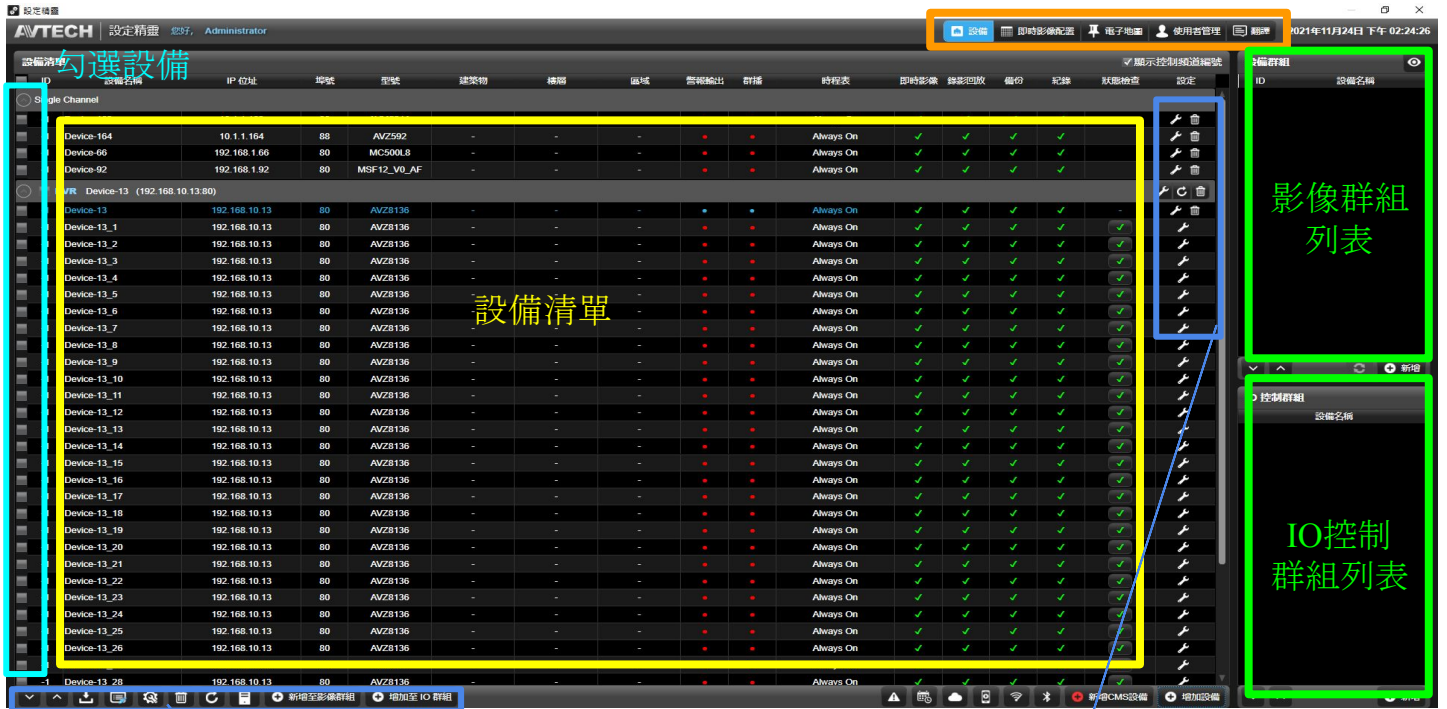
設定精靈

AVTECH | 設定精靈 您好, Administrator

設備 即時影像配置 電子地圖 使用者管理 翻譯 2021年11月24日 下午 02:24:26

設備清單 勾選設備

顯示控制頻道編號

| ID | 設備名稱 | IP 位址 | 埠號 | 型號 | 建築物 | 樓層 | 區域 | 警報輸出 | 群播 | 時程表 | 即時影像 | 錄影回放 | 備份 | 紀錄 | 狀態檢查 | 設定 |
|---|---|---|---|---|---|---|---|---|---|---|---|---|---|---|---|---|
| Single Channel | | | | | | | | | | | | | | | | |
| | Device-164 | 10.1.1.164 | 88 | AVZ592 | - | - | - | ● | ● | Always On | ✓ | ✓ | ✓ | ✓ | | |
| | Device-66 | 192.168.1.66 | 80 | MC500L8 | - | - | - | ● | ● | Always On | ✓ | ✓ | ✓ | ✓ | | |
| | Device-92 | 192.168.1.92 | 80 | MSF12_V0_AF | - | - | - | ● | ● | Always On | ✓ | ✓ | ✓ | ✓ | | |
| VR Device-13 (192.168.10.13:80) | | | | | | | | | | | | | | | | |
| | Device-13 | 192.168.10.13 | 80 | AVZ8136 | - | - | - | ● | ● | Always On | ✓ | ✓ | ✓ | ✓ | - | |
| | Device-13_1 | 192.168.10.13 | 80 | AVZ8136 | - | - | - | ● | ● | Always On | ✓ | ✓ | ✓ | ✓ | ✓ | |
| | Device-13_2 | 192.168.10.13 | 80 | AVZ8136 | - | - | - | ● | ● | Always On | ✓ | ✓ | ✓ | ✓ | ✓ | |
| | Device-13_3 | 192.168.10.13 | 80 | AVZ8136 | - | - | - | ● | ● | Always On | ✓ | ✓ | ✓ | ✓ | ✓ | |
| | Device-13_4 | 192.168.10.13 | 80 | AVZ8136 | - | - | - | ● | ● | Always On | ✓ | ✓ | ✓ | ✓ | ✓ | |
| | Device-13_5 | 192.168.10.13 | 80 | AVZ8136 | - | - | - | ● | ● | Always On | ✓ | ✓ | ✓ | ✓ | ✓ | |
| | Device-13_6 | 192.168.10.13 | 80 | AVZ8136 | - | - | - | ● | ● | Always On | ✓ | ✓ | ✓ | ✓ | ✓ | |
| | Device-13_7 | 192.168.10.13 | 80 | AVZ8136 | - | - | - | ● | ● | Always On | ✓ | ✓ | ✓ | ✓ | ✓ | |
| | Device-13_8 | 192.168.10.13 | 80 | AVZ8136 | - | - | - | ● | ● | Always On | ✓ | ✓ | ✓ | ✓ | ✓ | |
| | Device-13_9 | 192.168.10.13 | 80 | AVZ8136 | - | - | - | ● | ● | Always On | ✓ | ✓ | ✓ | ✓ | ✓ | |
| | Device-13_10 | 192.168.10.13 | 80 | AVZ8136 | - | - | - | ● | ● | Always On | ✓ | ✓ | ✓ | ✓ | ✓ | |
| | Device-13_11 | 192.168.10.13 | 80 | AVZ8136 | - | - | - | ● | ● | Always On | ✓ | ✓ | ✓ | ✓ | ✓ | |
| | Device-13_12 | 192.168.10.13 | 80 | AVZ8136 | - | - | - | ● | ● | Always On | ✓ | ✓ | ✓ | ✓ | ✓ | |
| | Device-13_13 | 192.168.10.13 | 80 | AVZ8136 | - | - | - | ● | ● | Always On | ✓ | ✓ | ✓ | ✓ | ✓ | |
| | Device-13_14 | 192.168.10.13 | 80 | AVZ8136 | - | - | - | ● | ● | Always On | ✓ | ✓ | ✓ | ✓ | ✓ | |
| | Device-13_15 | 192.168.10.13 | 80 | AVZ8136 | - | - | - | ● | ● | Always On | ✓ | ✓ | ✓ | ✓ | ✓ | |
| | Device-13_16 | 192.168.10.13 | 80 | AVZ8136 | - | - | - | ● | ● | Always On | ✓ | ✓ | ✓ | ✓ | ✓ | |
| | Device-13_17 | 192.168.10.13 | 80 | AVZ8136 | - | - | - | ● | ● | Always On | ✓ | ✓ | ✓ | ✓ | ✓ | |
| | Device-13_18 | 192.168.10.13 | 80 | AVZ8136 | - | - | - | ● | ● | Always On | ✓ | ✓ | ✓ | ✓ | ✓ | |
| | Device-13_19 | 192.168.10.13 | 80 | AVZ8136 | - | - | - | ● | ● | Always On | ✓ | ✓ | ✓ | ✓ | ✓ | |
| | Device-13_20 | 192.168.10.13 | 80 | AVZ8136 | - | - | - | ● | ● | Always On | ✓ | ✓ | ✓ | ✓ | ✓ | |
| | Device-13_21 | 192.168.10.13 | 80 | AVZ8136 | - | - | - | ● | ● | Always On | ✓ | ✓ | ✓ | ✓ | ✓ | |
| | Device-13_22 | 192.168.10.13 | 80 | AVZ8136 | - | - | - | ● | ● | Always On | ✓ | ✓ | ✓ | ✓ | ✓ | |
| | Device-13_23 | 192.168.10.13 | 80 | AVZ8136 | - | - | - | ● | ● | Always On | ✓ | ✓ | ✓ | ✓ | ✓ | |
| | Device-13_24 | 192.168.10.13 | 80 | AVZ8136 | - | - | - | ● | ● | Always On | ✓ | ✓ | ✓ | ✓ | ✓ | |
| | Device-13_25 | 192.168.10.13 | 80 | AVZ8136 | - | - | - | ● | ● | Always On | ✓ | ✓ | ✓ | ✓ | ✓ | |
| | Device-13_26 | 192.168.10.13 | 80 | AVZ8136 | - | - | - | ● | ● | Always On | ✓ | ✓ | ✓ | ✓ | ✓ | |
| | Device-13_28 | 192.168.10.13 | 80 | AVZ8136 | - | - | - | | | Always On | | | | | | |

設備清單

新增至影像群組 增加至 IO 群組 新增CMS設備 增加設備

設備群組
ID 設備名稱
影像群組列表
新增

IO 控制群組
設備名稱
IO控制群組列表
新增